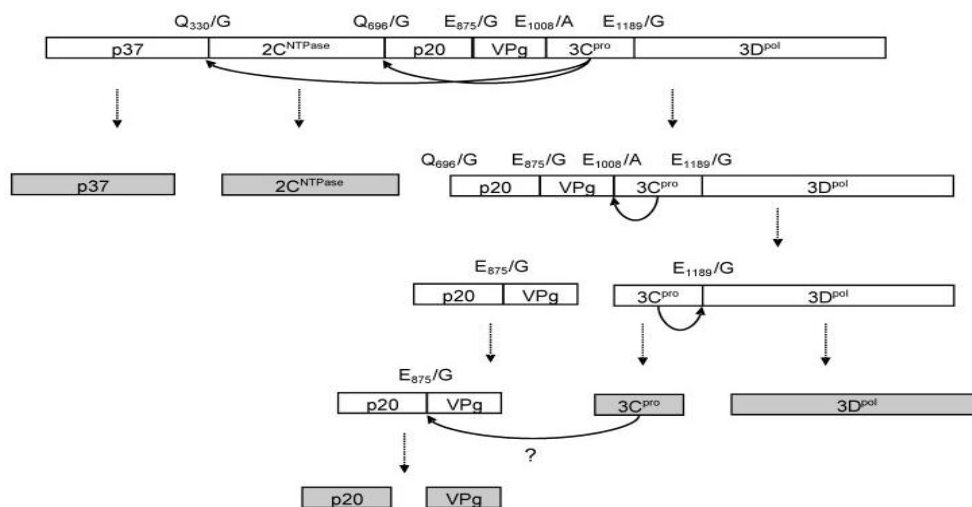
$Q_{330}$/G $Q_{696}$/G $E_{875}$/G $E_{1008}$/A $E_{1189}$/G

p37 | $2C^{NTPase}$ | p20 | VPg | $3C^{pro}$ | $3D^{pol}$

p37

$2C^{NTPase}$

$Q_{696}$/G $E_{875}$/G $E_{1008}$/A $E_{1189}$/G

p20 | VPg | $3C^{pro}$ | $3D^{pol}$

$E_{875}$/G

p20 | VPg

$E_{1189}$/G

$3C^{pro}$ | $3D^{pol}$

$E_{875}$/G

p20 | VPg

$3C^{pro}$

$3D^{pol}$

?

p20

VPg